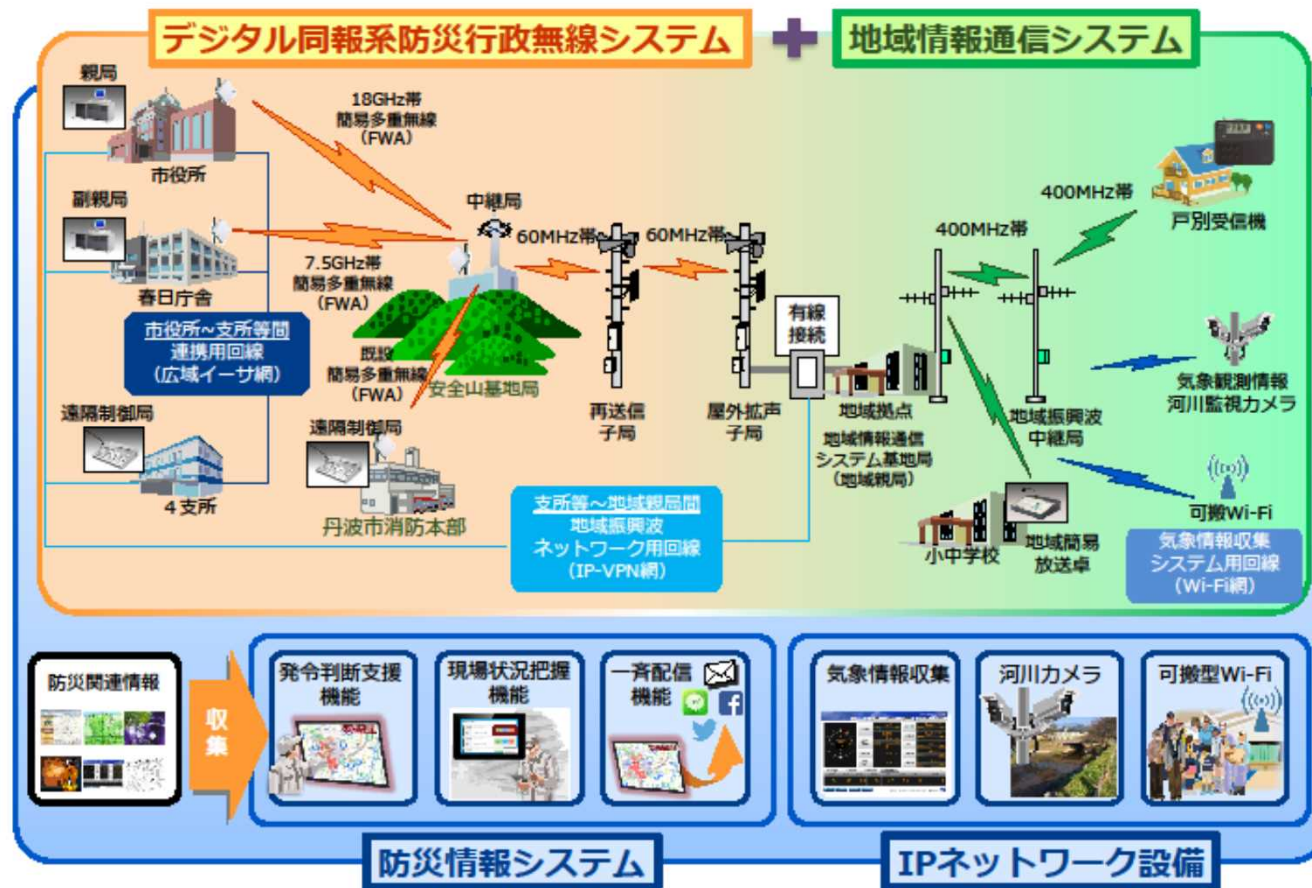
デジタル同報系防災行政無線システム

地域情報通信システム

親局

市役所

18GHz帯
簡易多重無線
(FWA)

副親局

春日庁舎

7.5GHz帯
簡易多重無線
(FWA)

中継局

60MHz帯

60MHz帯

市役所~支所等間
連携用回線
(広域イーサ網)

既設
簡易多重無線
(FWA)

安全山基地局

再送信
子局

屋外拡声
子局

有線
接続

遠隔制御局

4支所

遠隔制御局

丹波市消防本部

支所等~地域親局間
地域振興波
ネットワーク用回線
(IP-VPN網)

地域拠点

地域情報通信
システム基地局
(地域親局)

400MHz帯

400MHz帯

戸別受信機

地域振興波
中継局

気象観測情報
河川監視カメラ

可搬Wi-Fi

小中学校

地域簡易
放送卓

気象情報収集
システム用回線
(Wi-Fi網)

防災関連情報

収集

発令判断支援
機能

現場状況把握
機能

一斉配信
機能

気象情報収集

河川カメラ

可搬型Wi-Fi

防災情報システム

IPネットワーク設備